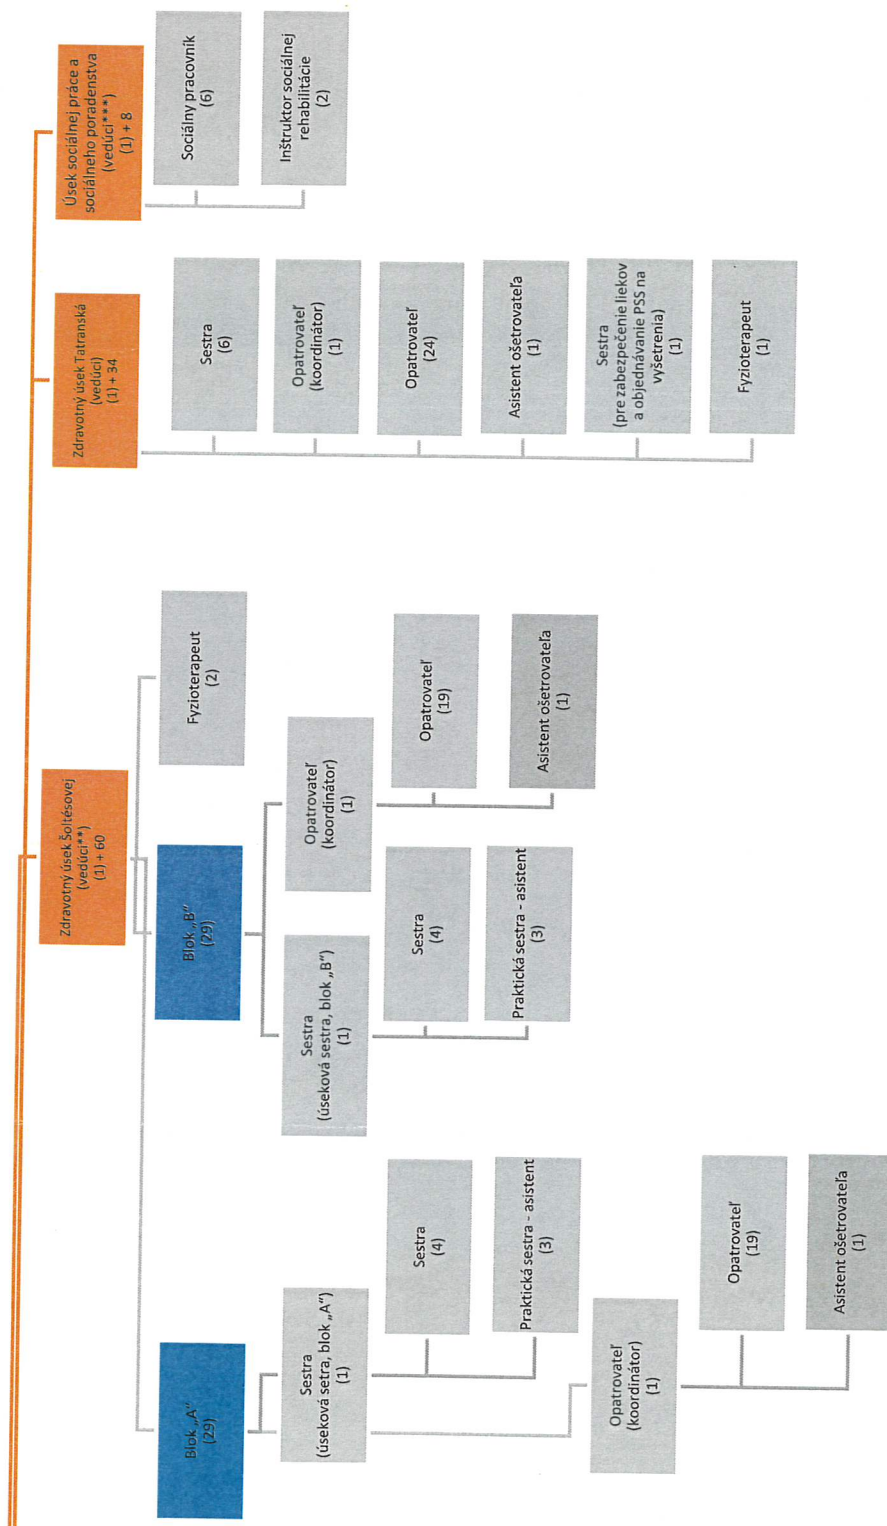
Úsek sociálnej práce a sociálneho poradenstva (vedúci***) (1) + 8

Sociálny pracovník (6)

Inštruktor sociálnej rehabilitácie (2)

Zdravotný úsek Tatranská (vedúci) (1) + 34

Sestra (6)

Opatrovateľ (koordinátor) (1)

Opatrovateľ (24)

Asistent ošetrovateľa (1)

Sestra (pre zabezpečenie liekov a objednávanie PSS na vyšetrenia) (1)

Fyzioterapeut (1)

Zdravotný úsek Šoltésovej (vedúci**) (1) + 60

Fyzioterapeut (2)

Blok „B" (29)

Opatrovateľ (koordinátor) (1)

Opatrovateľ (19)

Asistent ošetrovateľa (1)

Sestra (úseková sestra, blok „B") (1)

Sestra (4)

Praktická sestra - asistent (3)

Blok „A" (29)

Sestra (úseková sestra, blok „A") (1)

Sestra (4)

Praktická sestra - asistent (3)

Opatrovateľ (koordinátor) (1)

Opatrovateľ (19)

Asistent ošetrovateľa (1)